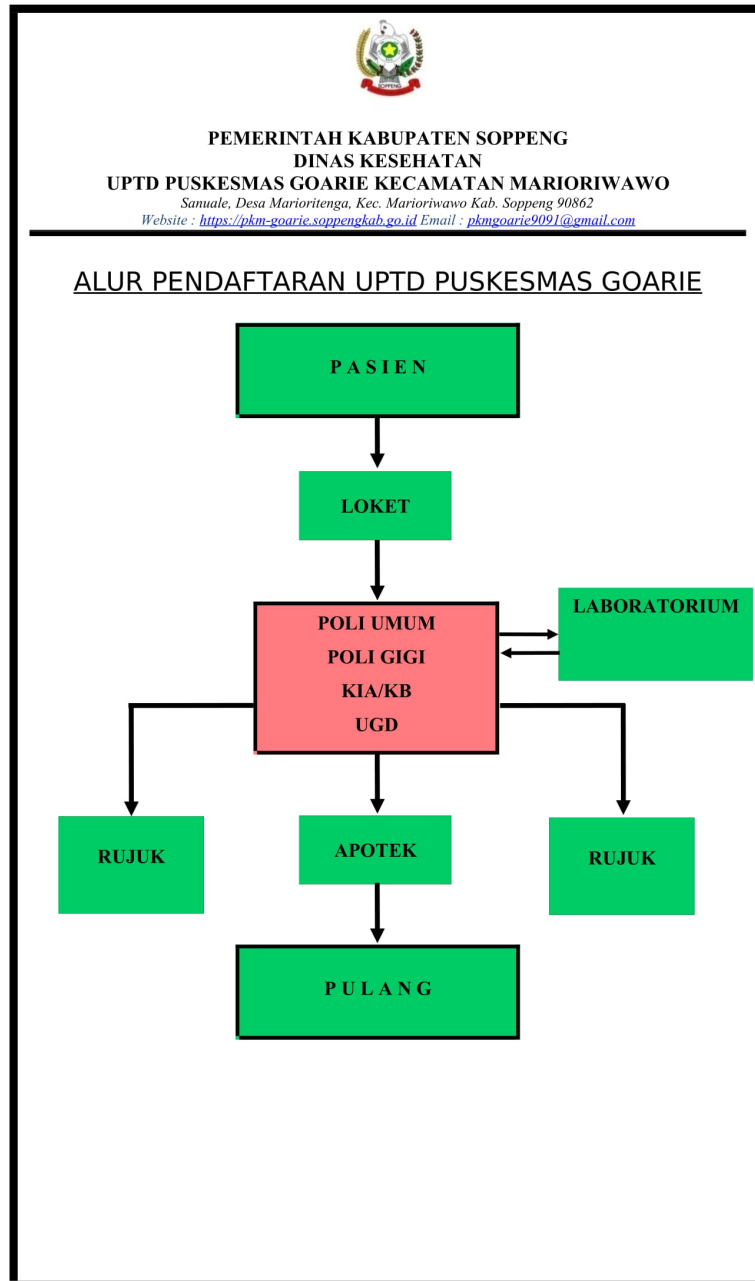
SOPPENG

PEMERINTAH KABUPATEN SOPPENG
DINAS KESEHATAN
UPTD PUSKESMAS GOARIE KECAMATAN MARIORIWAWO
Sanuale, Desa Marioritenga, Kec. Marioriwawo Kab. Soppeng 90862
Website : https://pkm-goarie.soppengkab.go.id Email : pkmgoarie9091@gmail.com

ALUR PENDAFTARAN UPTD PUSKESMAS GOARIE

P A S I E N

LOKET

POLI UMUM
POLI GIGI
KIA/KB
UGD

LABORATORIUM

RUJUK

APOTEK

RUJUK

P U L A N G